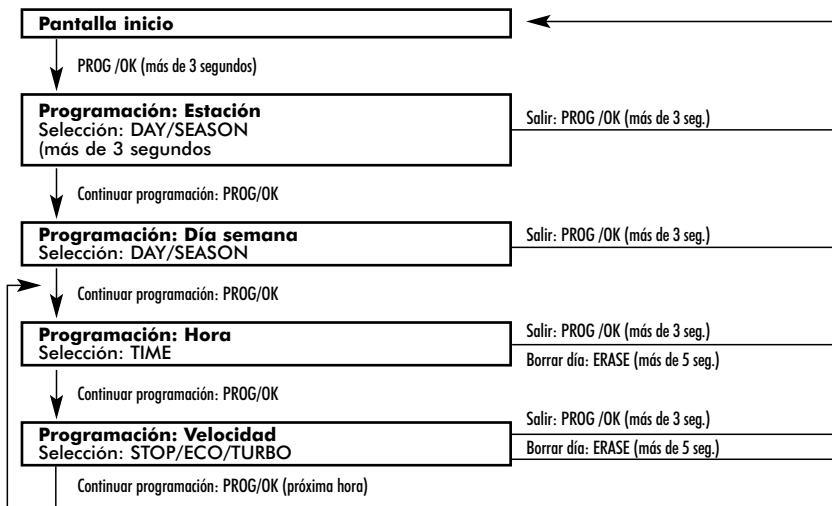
**Pantalla inicio**

PROG /OK (más de 3 segundos)

**Programación: Estación**
Selección: DAY/SEASON
(más de 3 segundos

Salir: PROG /OK (más de 3 seg.)

Continuar programación: PROG/OK

**Programación: Día semana**
Selección: DAY/SEASON

Salir: PROG /OK (más de 3 seg.)

Continuar programación: PROG/OK

**Programación: Hora**
Selección: TIME

Salir: PROG /OK (más de 3 seg.)

Borrar día: ERASE (más de 5 seg.)

Continuar programación: PROG/OK

**Programación: Velocidad**
Selección: STOP/ECO/TURBO

Salir: PROG /OK (más de 3 seg.)

Borrar día: ERASE (más de 5 seg.)

Continuar programación: PROG/OK (próxima hora)